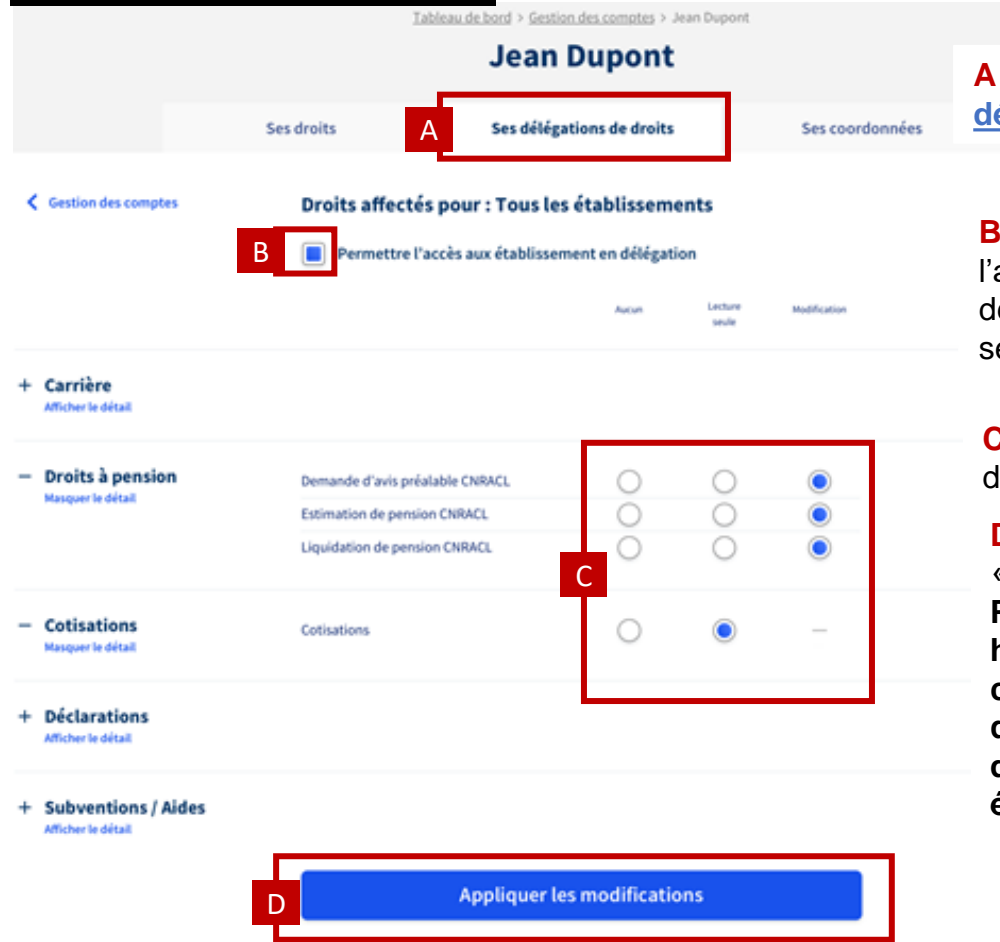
Tableau de bord > Gestion des comptes > Jean Dupont

Jean Dupont

Ses droits

A Ses délégations de droits

Ses coordonnées

Gestion des comptes

Droits affectés pour : Tous les établissements

B Permettre l'accès aux établissement en délégation

| | | Aucun | Lecture seule | Modification |
|---|---|---|---|---|
| + Carrière Afficher le détail | | | | |
| − Droits à pension Masquer le détail | Demande d'avis préalable CNRACL | ○ | ○ | ● |
| | Estimation de pension CNRACL | ○ | ○ | ● |
| | Liquidation de pension CNRACL | ○ | ○ | ● |
| − Cotisations Masquer le détail | Cotisations | ○ | ● | — |
| + Déclarations Afficher le détail | | | | |
| + Subventions / Aides Afficher le détail | | | | |

C

D Appliquer les modifications

A de

B l'a de se

C d

D « F h c c c é